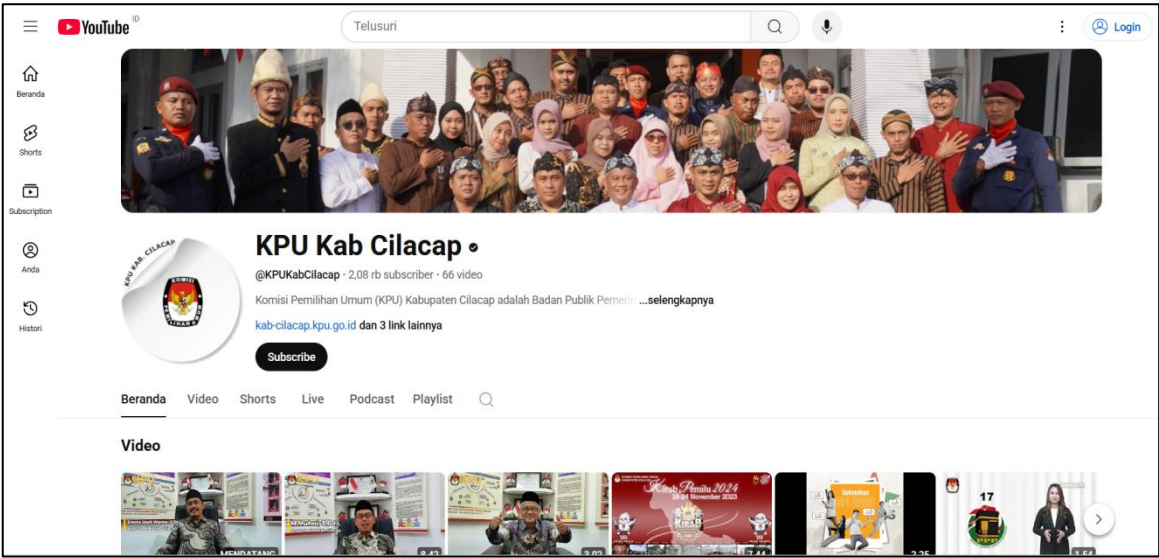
YouTube ID

Telusuri

Login

Beranda

Shorts

Subscription

Anda

Histori

KPU KAB. CILACAP

KOMISI PEMILIHAN UMUM

KPU Kab Cilacap

@KPUKabCilacap · 2,08 rb subscriber · 66 video

Komisi Pemilihan Umum (KPU) Kabupaten Cilacap adalah Badan Publik Pemer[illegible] ...selengkapnya

kab-cilacap.kpu.go.id dan 3 link lainnya

Subscribe

Beranda Video Shorts Live Podcast Playlist

Video

MENDATANG

8.43

3.03

Kirab Pemilu 2024

7.44

3.25

17

1.54